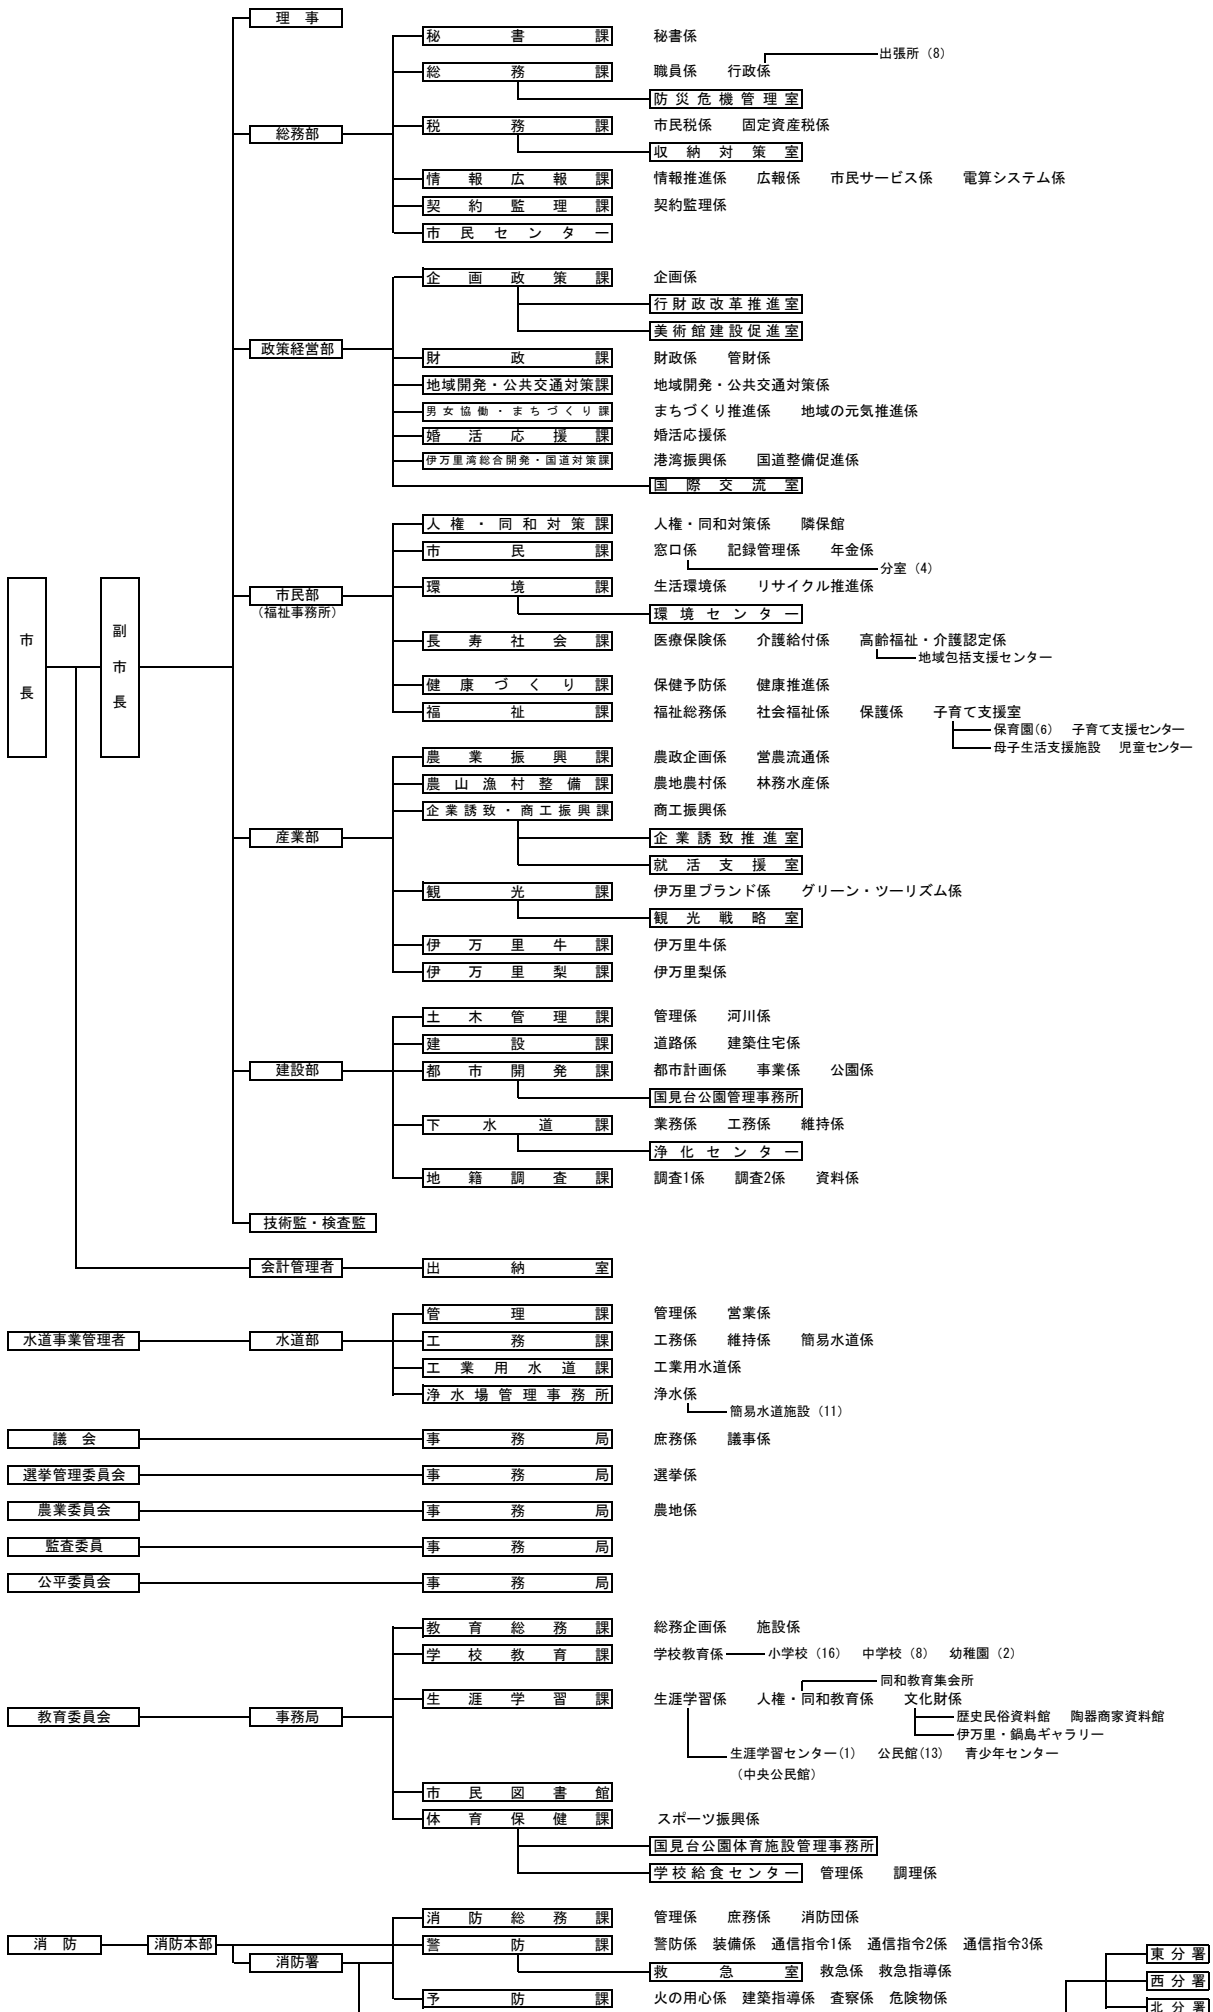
市長

副市長

理事

総務部
秘書課　秘書係
総務課　職員係　行政係　出張所（8）
防災危機管理室
税務課　市民税係　固定資産税係
収納対策室
情報広報課　情報推進係　広報係　市民サービス係　電算システム係
契約監理課　契約監理係
市民センター

政策経営部
企画政策課　企画係
行財政改革推進室
美術館建設促進室
財政課　財政係　管財係
地域開発・公共交通対策課　地域開発・公共交通対策係
男女協働・まちづくり課　まちづくり推進係　地域の元気推進係
婚活応援課　婚活応援係
伊万里湾総合開発・国道対策課　港湾振興係　国道整備促進係
国際交流室

市民部（福祉事務所）
人権・同和対策課　人権・同和対策係　隣保館
市民課　窓口係　記録管理係　年金係　分室（4）
環境課　生活環境係　リサイクル推進係
環境センター
長寿社会課　医療保険係　介護給付係　高齢福祉・介護認定係　地域包括支援センター
健康づくり課　保健予防係　健康推進係
福祉課　福祉総務係　社会福祉係　保護係　子育て支援室　保育園(6)　子育て支援センター　母子生活支援施設　児童センター

産業部
農業振興課　農政企画係　営農流通係
農山漁村整備課　農地農村係　林務水産係
企業誘致・商工振興課　商工振興係
企業誘致推進室
就活支援室
観光課　伊万里ブランド係　グリーン・ツーリズム係
観光戦略室
伊万里牛課　伊万里牛係
伊万里梨課　伊万里梨係

建設部
土木管理課　管理係　河川係
建設課　道路係　建築住宅係
都市開発課　都市計画係　事業係　公園係
国見台公園管理事務所
下水道課　業務係　工務係　維持係
浄化センター
地籍調査課　調査1係　調査2係　資料係

技術監・検査監

会計管理者　出納室

水道事業管理者　水道部
管理課　管理係　営業係
工務課　工務係　維持係　簡易水道係
工業用水道課　工業用水道係
浄水場管理事務所　浄水係　簡易水道施設（11）

議会　事務局　庶務係　議事係
選挙管理委員会　事務局　選挙係
農業委員会　事務局　農地係
監査委員　事務局
公平委員会　事務局

教育委員会　事務局
教育総務課　総務企画係　施設係
学校教育課　学校教育係　小学校（16）　中学校（8）　幼稚園（2）
生涯学習課　生涯学習係　人権・同和教育係　同和教育集会所　文化財係　歴史民俗資料館　陶器商家資料館　伊万里・鍋島ギャラリー　生涯学習センター(1)（中央公民館）　公民館(13)　青少年センター
市民図書館
体育保健課　スポーツ振興係
国見台公園体育施設管理事務所
学校給食センター　管理係　調理係

消防　消防本部　消防署
消防総務課　管理係　庶務係　消防団係
警防課　警防係　装備係　通信指令1係　通信指令2係　通信指令3係
救急室　救急係　救急指導係
予防課　火の用心係　建築指導係　査察係　危険物係
東分署
西分署
北分署